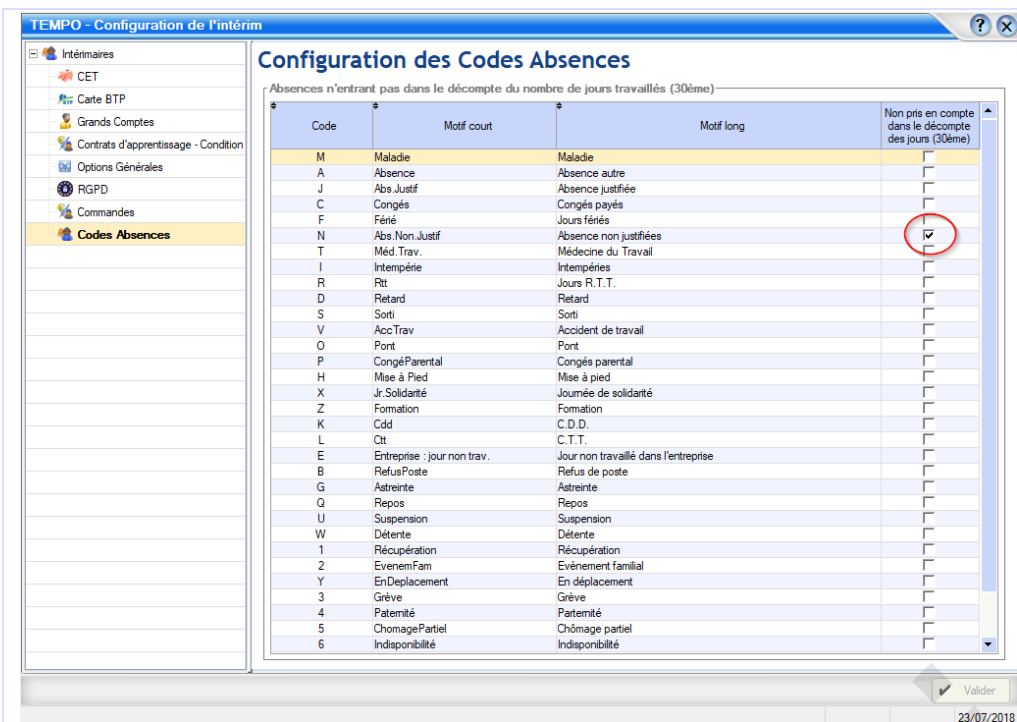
TEMPO - Configuration de l'intérim

Intérimaires
CET
Carte BTP
Grands Comptes
Contrats d'apprentissage - Condition
Options Générales
RGPD
Commandes
Codes Absences

Configuration des Codes Absences

Absences n'entrant pas dans le décompte du nombre de jours travaillés (30ème)

| Code | Motif court | Motif long | Non pris en compte dans le décompte des jours (30ème) |
|---|---|---|---|
| M | Maladie | Maladie | ☐ |
| A | Absence | Absence autre | ☐ |
| J | Abs.Justif | Absence justifiée | ☐ |
| C | Congés | Congés payés | ☐ |
| F | Férié | Jours fériés | ☐ |
| N | Abs.Non.Justif | Absence non justifiées | ☑ |
| T | Méd.Trav. | Médecine du Travail | ☐ |
| I | Intempérie | Intempéries | ☐ |
| R | Rtt | Jours R.T.T. | ☐ |
| D | Retard | Retard | ☐ |
| S | Sorti | Sorti | ☐ |
| V | AccTrav | Accident de travail | ☐ |
| O | Pont | Pont | ☐ |
| P | CongéParental | Congés parental | ☐ |
| H | Mise à Pied | Mise à pied | ☐ |
| X | Jr.Solidarité | Journée de solidarité | ☐ |
| Z | Formation | Formation | ☐ |
| K | Cdd | C.D.D. | ☐ |
| L | Ctt | C.T.T. | ☐ |
| E | Entreprise : jour non trav. | Jour non travaillé dans l'entreprise | ☐ |
| B | RefusPoste | Refus de poste | ☐ |
| G | Astreinte | Astreinte | ☐ |
| Q | Repos | Repos | ☐ |
| U | Suspension | Suspension | ☐ |
| W | Détente | Détente | ☐ |
| 1 | Récupération | Récupération | ☐ |
| 2 | EvenemFam | Evènement familial | ☐ |
| Y | EnDeplacement | En déplacement | ☐ |
| 3 | Grève | Grève | ☐ |
| 4 | Paternité | Parternité | ☐ |
| 5 | ChomagePartiel | Chômage partiel | ☐ |
| 6 | Indisponibilité | Indisponibilité | ☐ |

Valider

23/07/2018